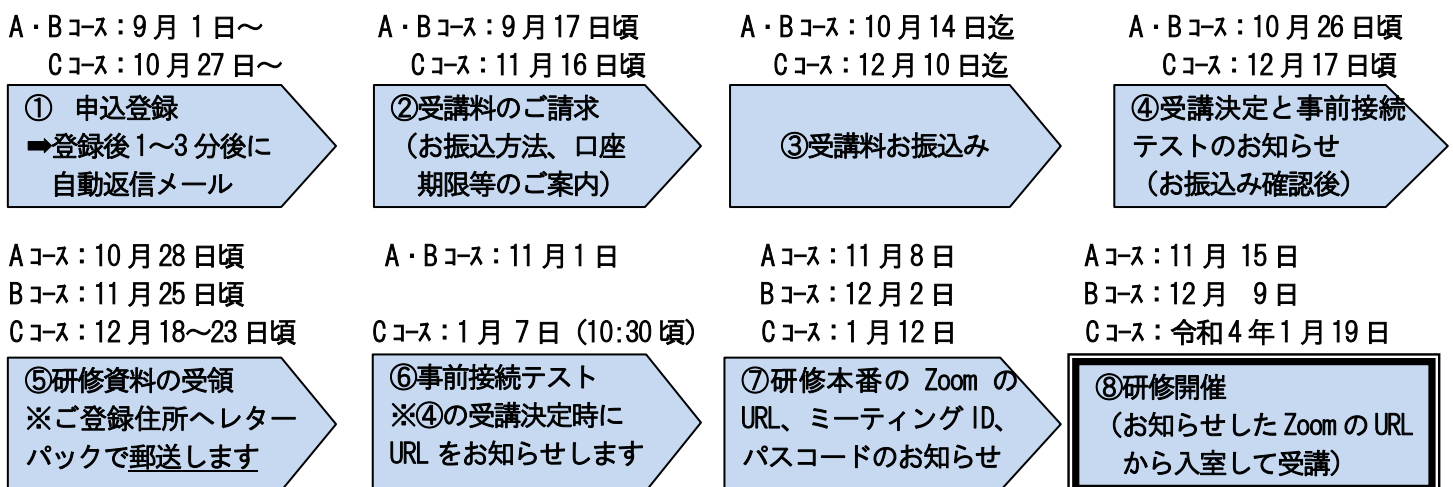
A・Bコース：9月 1日～
Cコース：10月27日～

① 申込登録
➡登録後1～3分後に自動返信メール

A・Bコース：9月17日頃
Cコース：11月16日頃

②受講料のご請求
（お振込方法、口座期限等のご案内）

A・Bコース：10月14日迄
Cコース：12月10日迄

③受講料お振込み

A・Bコース：10月26日頃
Cコース：12月17日頃

④受講決定と事前接続テストのお知らせ
（お振込み確認後）

Aコース：10月28日頃
Bコース：11月25日頃
Cコース：12月18～23日頃

⑤研修資料の受領
※ご登録住所へレターパックで郵送します

A・Bコース：11月1日

Cコース：1月 7日（10:30頃）

⑥事前接続テスト
※④の受講決定時にURLをお知らせします

Aコース：11月8日
Bコース：12月2日
Cコース：1月12日

⑦研修本番の Zoom の URL、ミーティングID、パスコードのお知らせ

Aコース：11月 15日
Bコース：12月 9日
Cコース：令和4年1月19日

⑧研修開催
（お知らせしたZoomのURLから入室して受講）